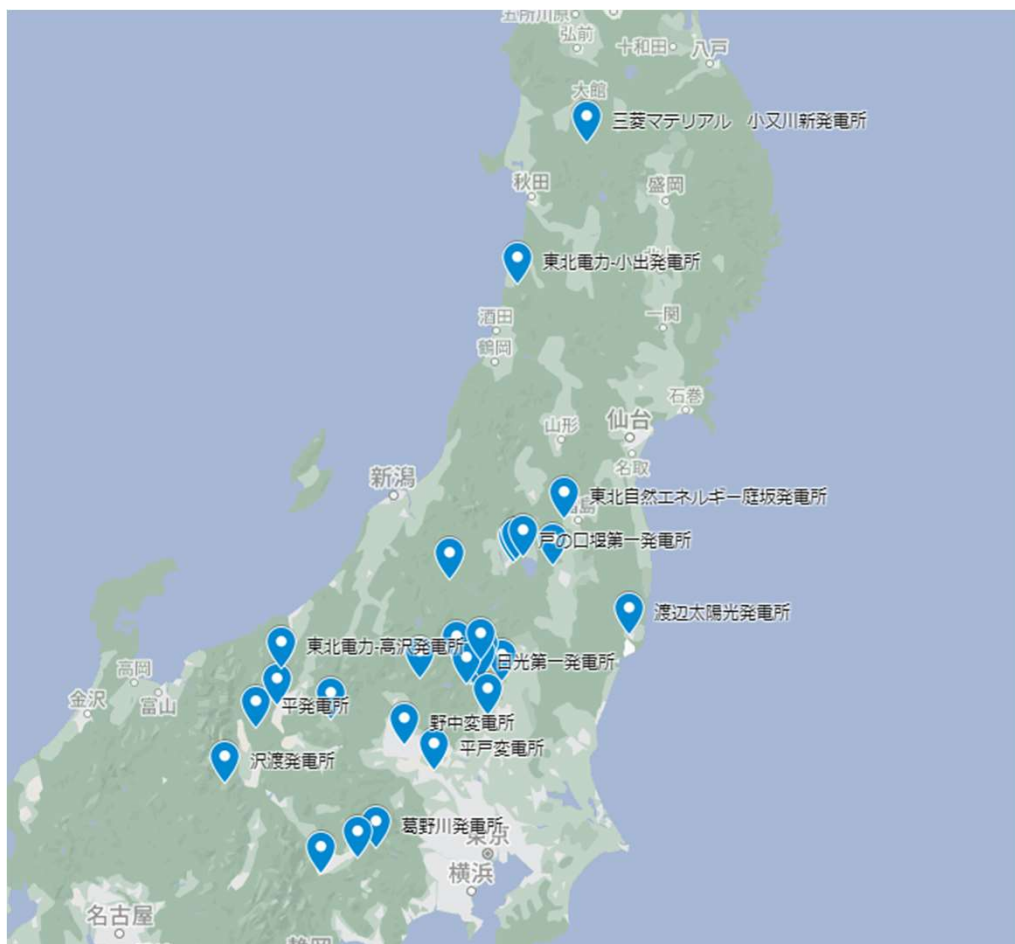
五所川原
弘前
十和田
八戸
大館
三菱マテリアル 小又川新発電所
秋田
盛岡
東北電力-小出発電所
酒田
一関
鶴岡
石巻
山形
仙台
名取
新潟
東北自然エネルギー庭坂発電所
福島
戸の口堰第一発電所
渡辺太陽光発電所
東北電力-高沢発電所
日光第一発電所
高岡
金沢
富山
平発電所
野中変電所
平戸変電所
沢渡発電所
葛野川発電所
東京
横浜
名古屋
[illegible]